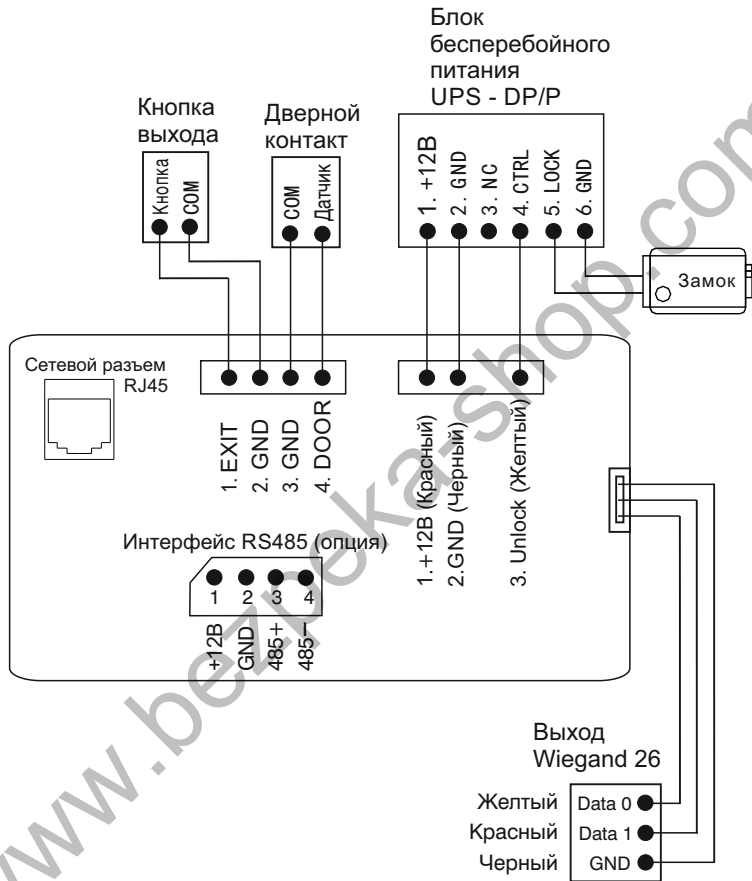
Блок бесперебойного питания UPS - DP/P

Кнопка выхода

Дверной контакт

Кнопка
COM

COM
Датчик

1. +12В
2. GND
3. NC
4. CTRL
5. LOCK
6. GND

Замок

Сетевой разъем RJ45

1. EXIT
2. GND
3. GND
4. DOOR

1.+12В (Красный)
2.GND (Черный)
3. Unlock (Желтый)

Интерфейс RS485 (опция)

1 2 3 4
+12В
GND
485+
485-

Выход Wiegand 26

Желтый Data 0
Красный Data 1
Черный GND

www.bezpeka-shop.com